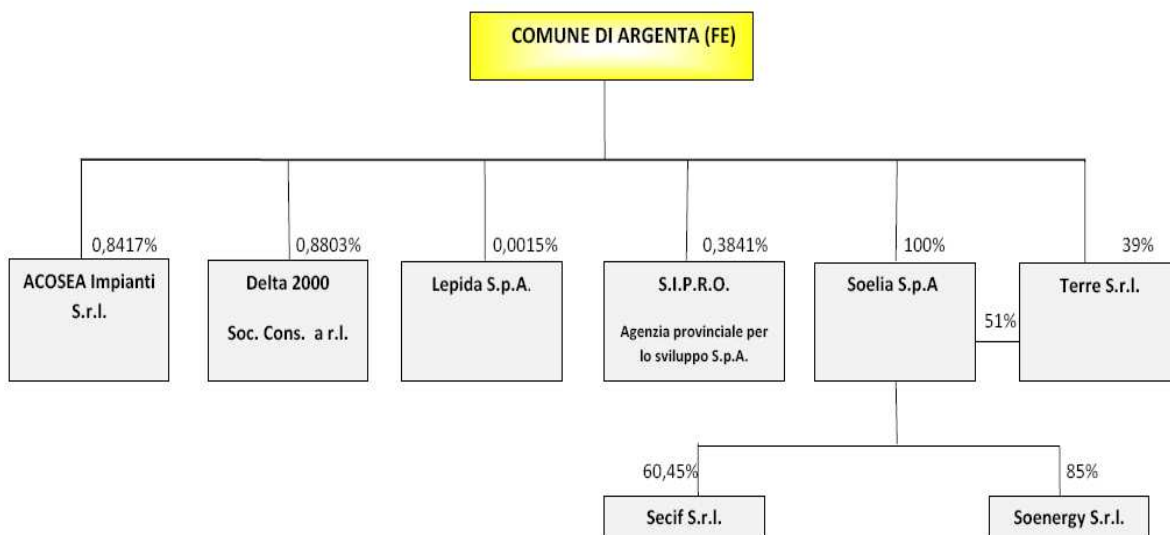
COMUNE DI ARGENTA (FE)

0,8417%
ACOSEA Impianti S.r.l.

0,8803%
Delta 2000
Soc. Cons. a r.l.

0,0015%
Lepida S.p.A.

0,3841%
S.I.P.R.O.
Agenzia provinciale per lo sviluppo S.p.A.

100%
Soelia S.p.A

39%
Terre S.r.l.

51%

60,45%
Secif S.r.l.

85%
Soenergy S.r.l.